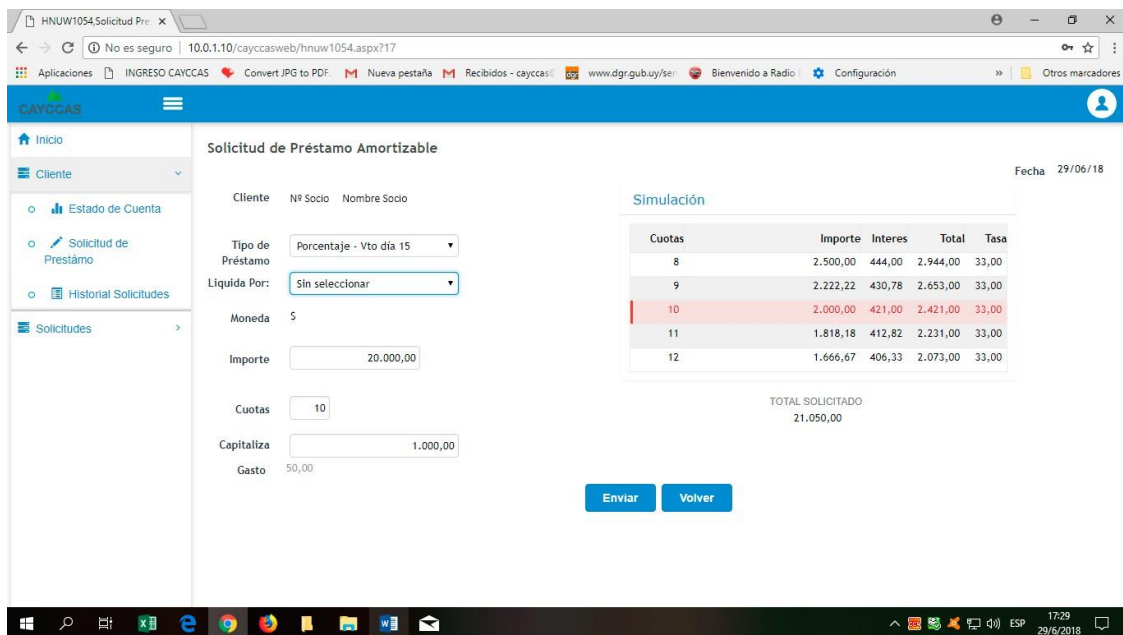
HNUW1054,Solicitud Pre ×

No es seguro | 10.0.1.10/cayccasweb/hnuw1054.aspx?17

Aplicaciones INGRESO CAYCCAS Convert JPG to PDF. Nueva pestaña Recibidos - cayccas www.dgr.gub.uy/ser Bienvenido a Radio Configuración » Otros marcadores

CAYCCAS

Inicio

Cliente

Estado de Cuenta

Solicitud de Préstamo

Historial Solicitudes

Solicitudes

Solicitud de Préstamo Amortizable

Fecha 29/06/18

Cliente Nº Socio Nombre Socio

Tipo de Préstamo Porcentaje - Vto día 15

Liquida Por: Sin seleccionar

Moneda $

Importe 20.000,00

Cuotas 10

Capitaliza 1.000,00

Gasto 50,00

Simulación

| Cuotas | Importe | Interes | Total | Tasa |
|---|---|---|---|---|
| 8 | 2.500,00 | 444,00 | 2.944,00 | 33,00 |
| 9 | 2.222,22 | 430,78 | 2.653,00 | 33,00 |
| 10 | 2.000,00 | 421,00 | 2.421,00 | 33,00 |
| 11 | 1.818,18 | 412,82 | 2.231,00 | 33,00 |
| 12 | 1.666,67 | 406,33 | 2.073,00 | 33,00 |

TOTAL SOLICITADO
21.050,00

Enviar Volver

ESP 17:29 29/6/2018